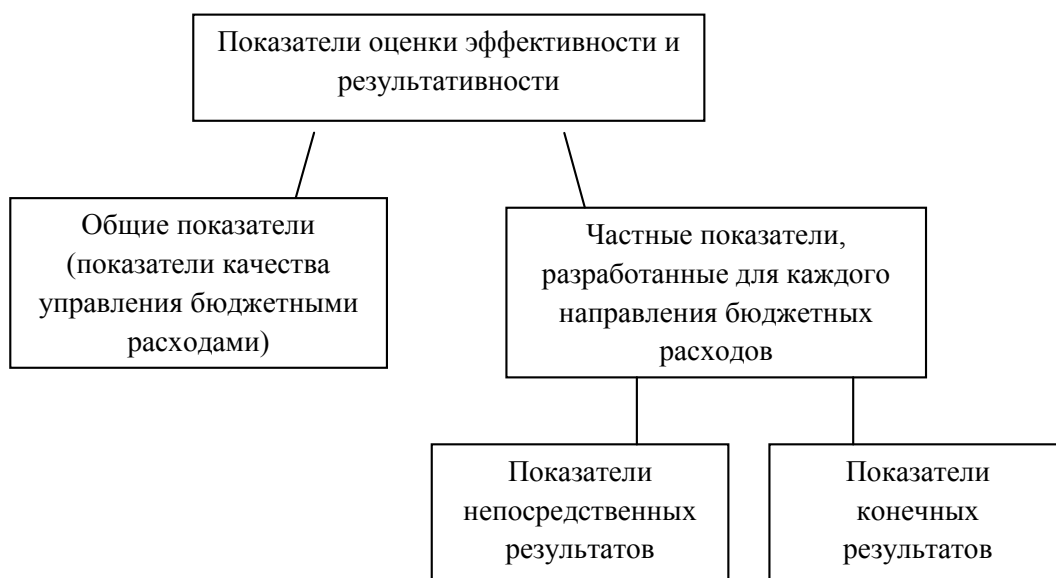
Показатели оценки эффективности и результативности

Общие показатели (показатели качества управления бюджетными расходами)

Частные показатели, разработанные для каждого направления бюджетных расходов

Показатели непосредственных результатов

Показатели конечных результатов